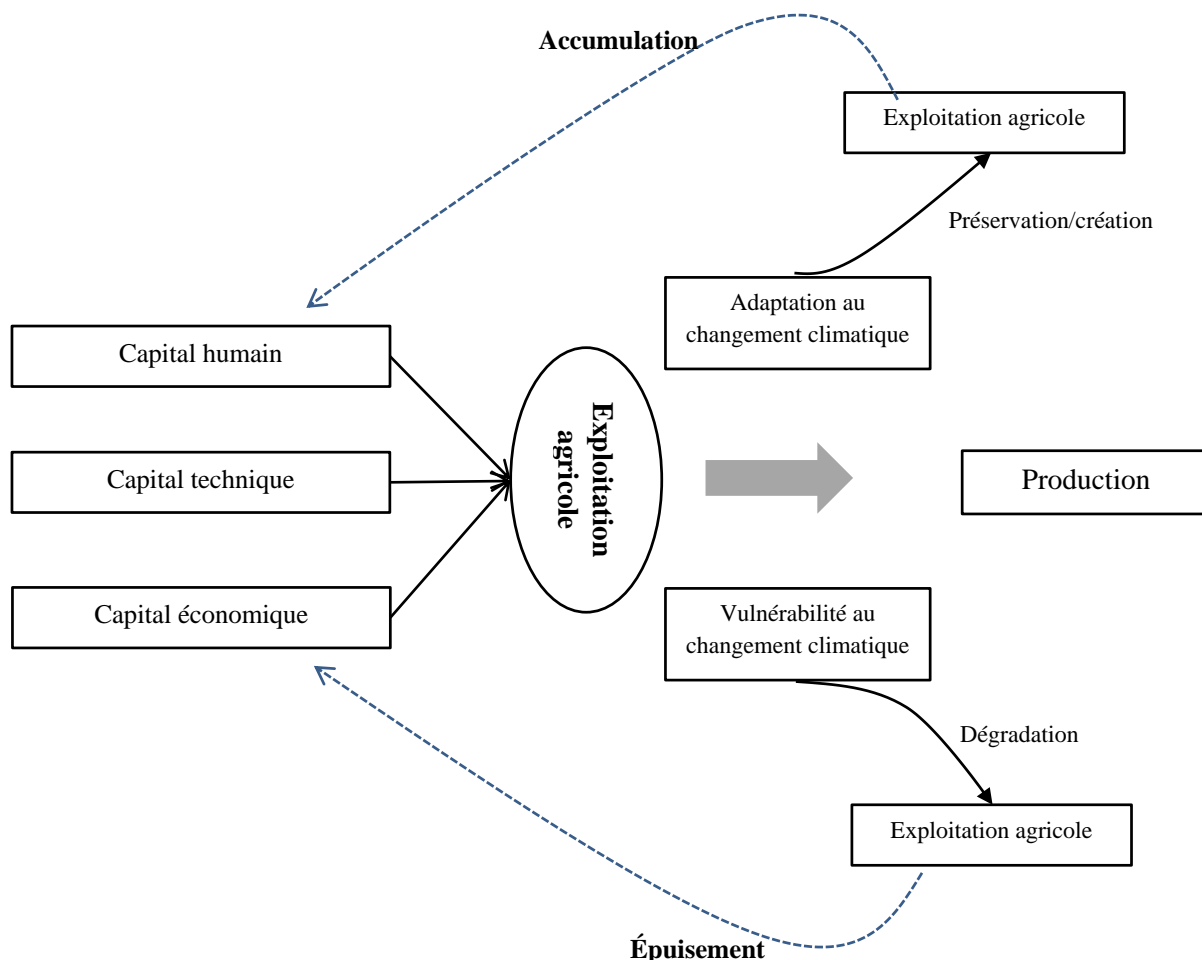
Accumulation

Exploitation agricole

Préservation/création

Adaptation au changement climatique

Capital humain

Capital technique

Capital économique

Exploitation agricole

Production

Vulnérabilité au changement climatique

Dégradation

Exploitation agricole

Épuisement